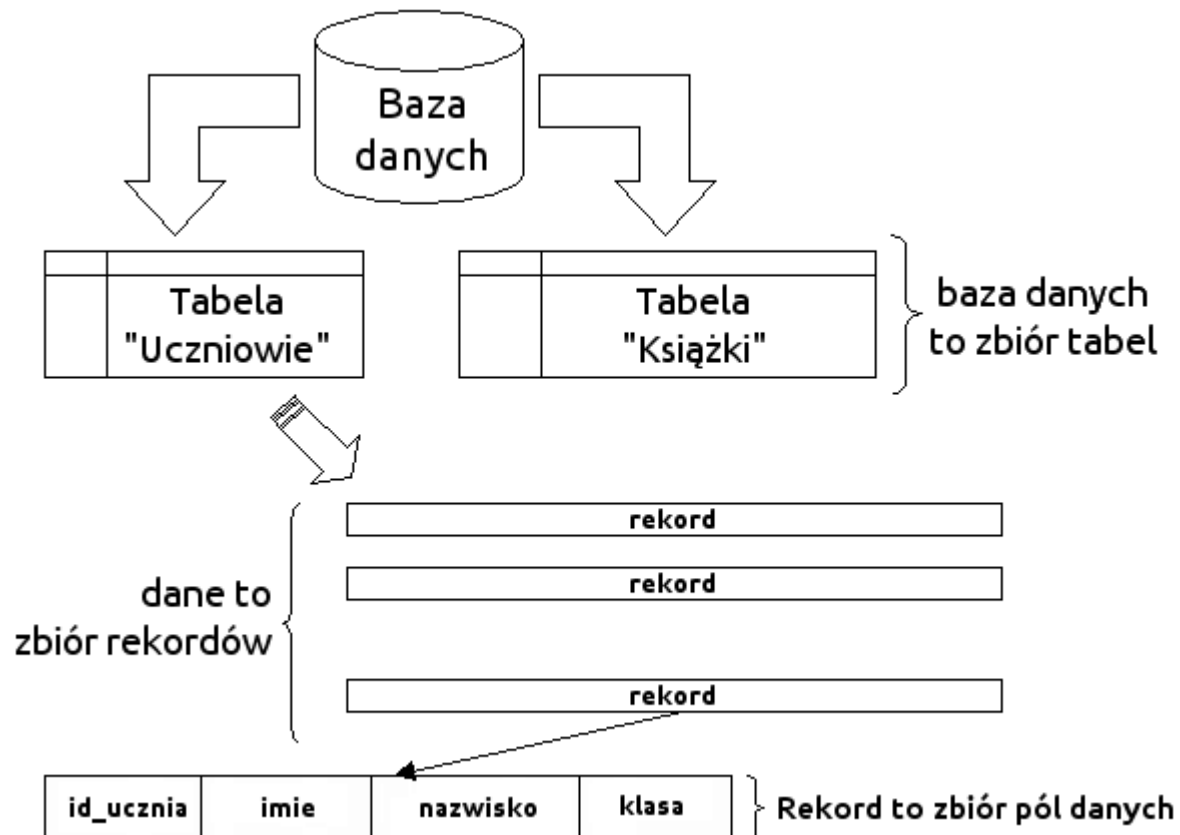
Baza danych

Tabela "Uczniowie"

Tabela "Książki"

baza danych to zbiór tabel

rekord

rekord

dane to zbiór rekordów

rekord

| id_ucznia | imie | nazwisko | klasa |
|---|---|---|---|

Rekord to zbiór pól danych